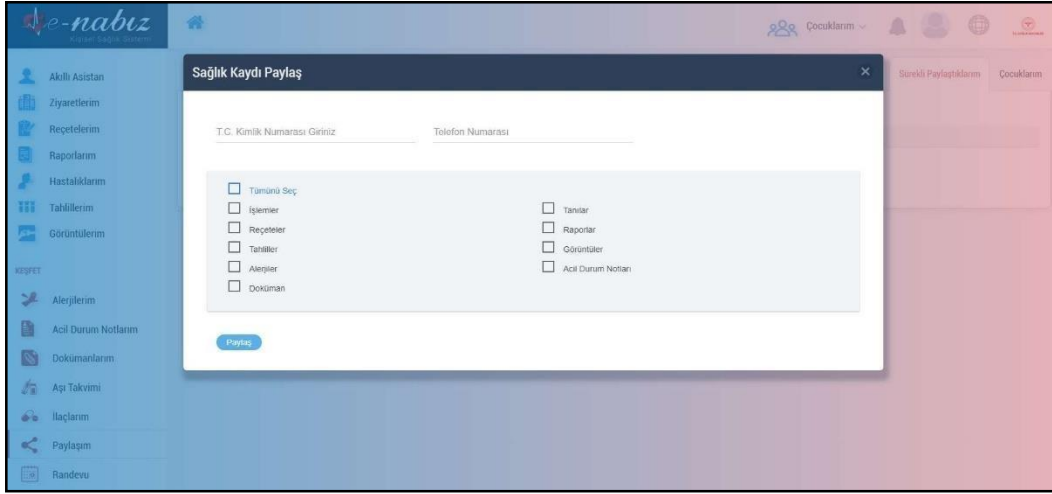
e-nabız
Kişisel Sağlık Sistemi

Çocuklarım

Akıllı Asistan
Ziyaretlerim
Reçetelerim
Raporlarım
Hastalıklarım
Tahlillerim
Görüntülerim
KEŞFET
Alerjilerim
Acil Durum Notlarım
Dokümanlarım
Aşı Takvimi
İlaçlarım
Paylaşım
Randevu

Sürekli Paylaştıklarım
Çocuklarım

Sağlık Kaydı Paylaş

T.C. Kimlik Numarası Giriniz
Telefon Numarası

Tümünü Seç
İşlemler
Tanılar
Reçeteler
Raporlar
Tahliller
Görüntüler
Alerjiler
Acil Durum Notları
Doküman

Paylaş